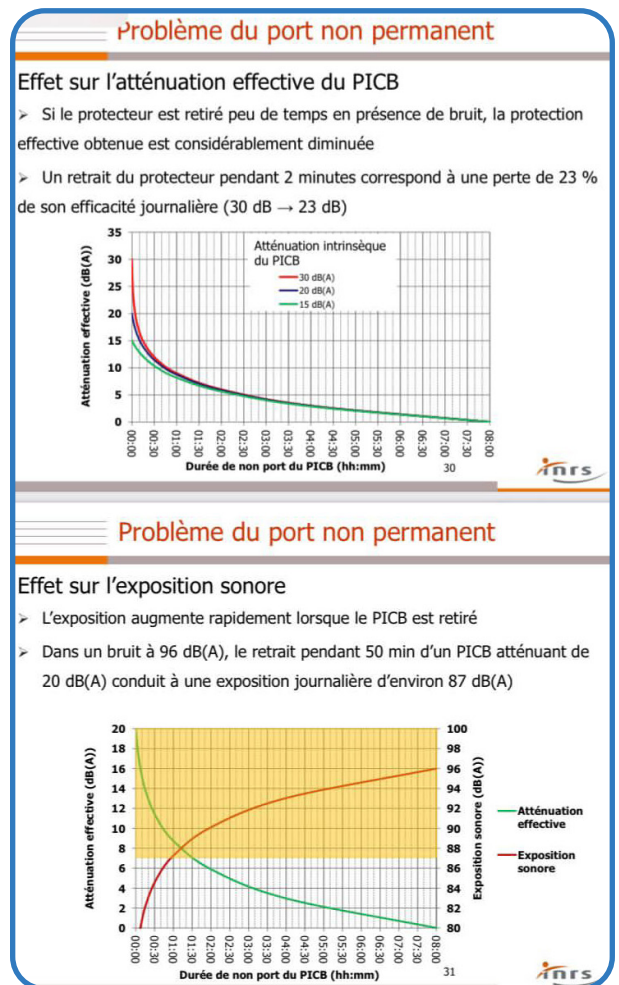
Problème du port non permanent

Effet sur l'atténuation effective du PICB

➢ Si le protecteur est retiré peu de temps en présence de bruit, la protection effective obtenue est considérablement diminuée

➢ Un retrait du protecteur pendant 2 minutes correspond à une perte de 23 % de son efficacité journalière (30 dB → 23 dB)

Atténuation effective (dB(A))
35
30
25
20
15
10
5
0

Atténuation intrinsèque du PICB
30 dB(A)
20 dB(A)
15 dB(A)

00:00 00:30 01:00 01:30 02:00 02:30 03:00 03:30 04:00 04:30 05:00 05:30 06:00 06:30 07:00 07:30 08:00

Durée de non port du PICB (hh:mm)

30

inrs

Problème du port non permanent

Effet sur l'exposition sonore

➢ L'exposition augmente rapidement lorsque le PICB est retiré

➢ Dans un bruit à 96 dB(A), le retrait pendant 50 min d'un PICB atténuant de 20 dB(A) conduit à une exposition journalière d'environ 87 dB(A)

Atténuation effective (dB(A))
20
18
16
14
12
10
8
6
4
2
0

Exposition sonore (dB(A))
100
98
96
94
92
90
88
86
84
82
80

Atténuation effective

Exposition sonore

00:00 00:30 01:00 01:30 02:00 02:30 03:00 03:30 04:00 04:30 05:00 05:30 06:00 06:30 07:00 07:30 08:00

Durée de non port du PICB (hh:mm)

31

inrs